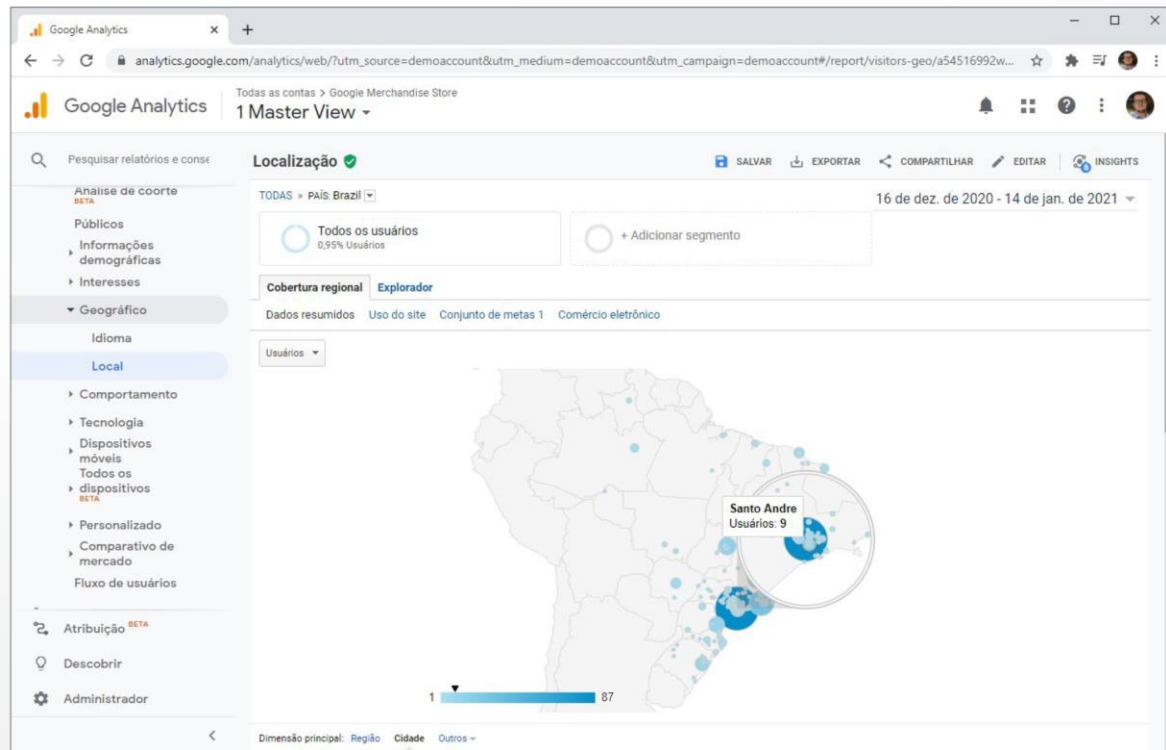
Google Analytics ×

analytics.google.com/analytics/web/?utm_source=demoaccount&utm_medium=demoaccount&utm_campaign=demoaccount#/report/visitors-geo/a54516992w...

Google Analytics

Todas as contas > Google Merchandise Store

1 Master View

Pesquisar relatórios e conse

Análise de coorte BETA

Públicos

Informações demográficas

Interesses

Geográfico

Idioma

Local

Comportamento

Tecnologia

Dispositivos móveis

Todos os dispositivos BETA

Personalizado

Comparativo de mercado

Fluxo de usuários

Atribuição BETA

Descobrir

Administrador

Localização

SALVAR EXPORTAR COMPARTILHAR EDITAR INSIGHTS

TODAS » PAÍS: Brazil

16 de dez. de 2020 - 14 de jan. de 2021

Todos os usuários
0,95% Usuários

+ Adicionar segmento

Cobertura regional Explorador

Dados resumidos Uso do site Conjunto de metas 1 Comércio eletrônico

Usuários

Santo Andre
Usuários: 9

1 87

Dimensão principal: Região Cidade Outros